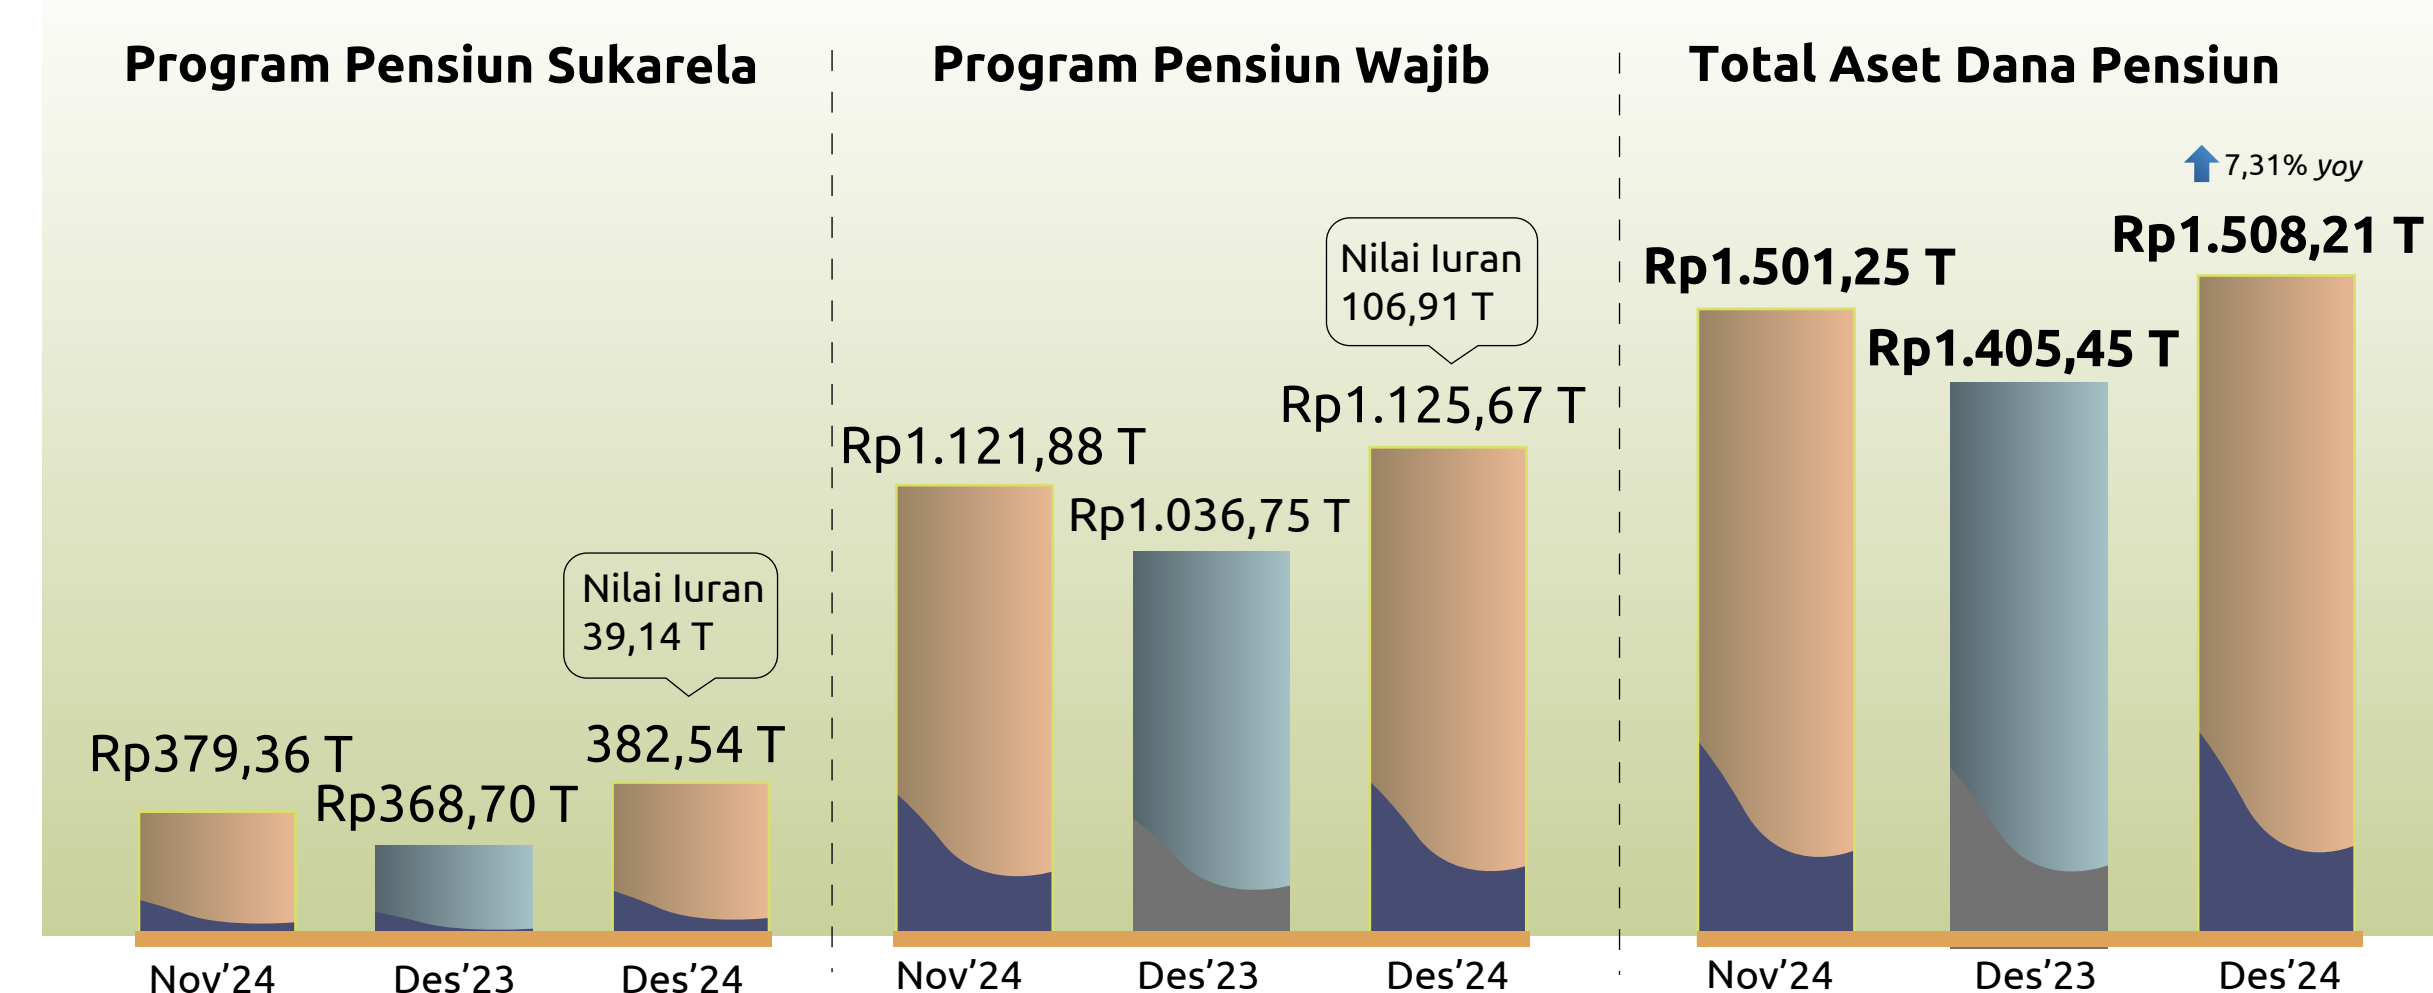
Program Pensiun Sukarela

Rp379,36 T
Rp368,70 T
Nilai Iuran 39,14 T
382,54 T

Nov’24
Des’23
Des’24

Program Pensiun Wajib

Nilai Iuran 106,91 T
Rp1.121,88 T
Rp1.036,75 T
Rp1.125,67 T

Nov’24
Des’23
Des’24

Total Aset Dana Pensiun

7,31% yoy
Rp1.501,25 T
Rp1.405,45 T
Rp1.508,21 T

Nov’24
Des’23
Des’24